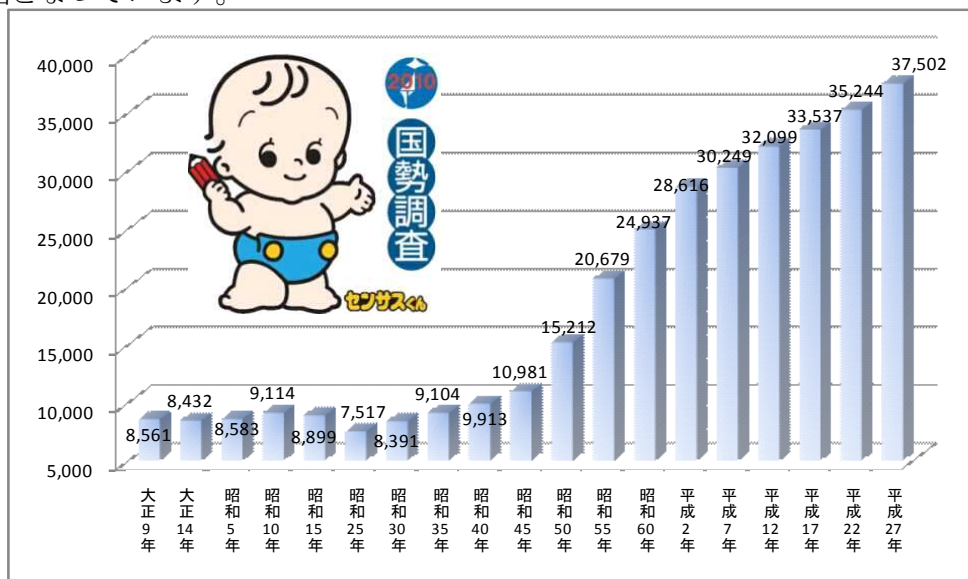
回となっています。

40,000
35,000
30,000
25,000
20,000
15,000
10,000
5,000

2010
国勢調査
センサスくん

8,561
8,432
8,583
9,114
8,899
7,517
8,391
9,104
9,913
10,981
15,212
20,679
24,937
28,616
30,249
32,099
33,537
35,244
37,502

大正9年
大正14年
昭和5年
昭和10年
昭和15年
昭和25年
昭和30年
昭和35年
昭和40年
昭和45年
昭和50年
昭和55年
昭和60年
平成2年
平成7年
平成12年
平成17年
平成22年
平成27年